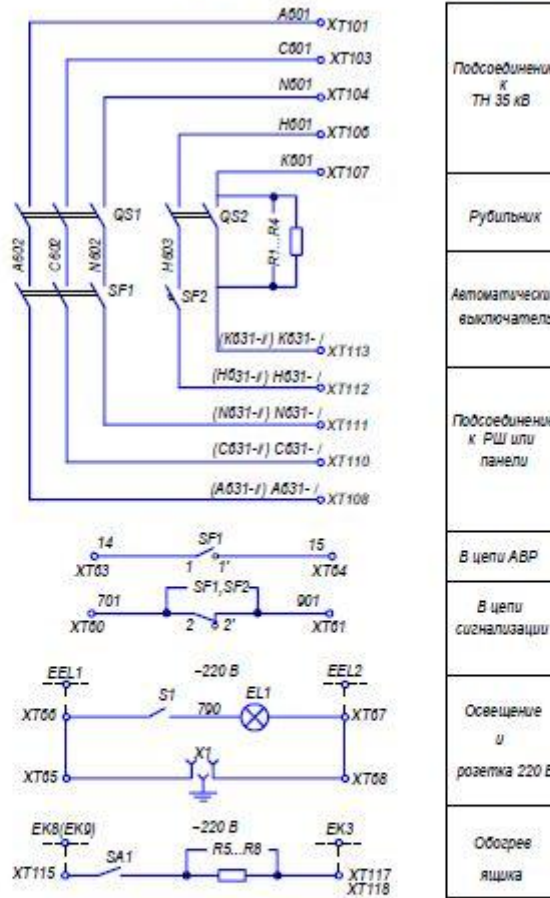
A601 XT101
C601 XT103
N601 XT104
H601 XT106
K601 XT107
A602
C602
N602
QS1
SF1
H603
QS2
SF2
R1...R4
(K631-I) K631-I XT113
(H631-I) H631-I XT112
(N631-I) N631-I XT111
(C631-I) C631-I XT110
(A631-I) A631-I XT108
14 XT63
SF1
1 1'
15 XT64
701 XT60
SF1,SF2
2 2'
901 XT61
EEL1
~220 B
EEL2
S1
790
EL1
XT66
XT67
X1
XT65
XT68
EK8(EK9)
~220 B
EK3
SA1
R5...R8
XT115
XT117 XT118

| Подсоединени к ТН 35 кВ |
|---|
| Рубильник |
| Автоматически выключатель |
| Подсоединени к РШ или панели |
| В цепи АВР |
| В цепи сигнализаци |
| Освещение и розетка 220 В |
| Обогрев ящика |